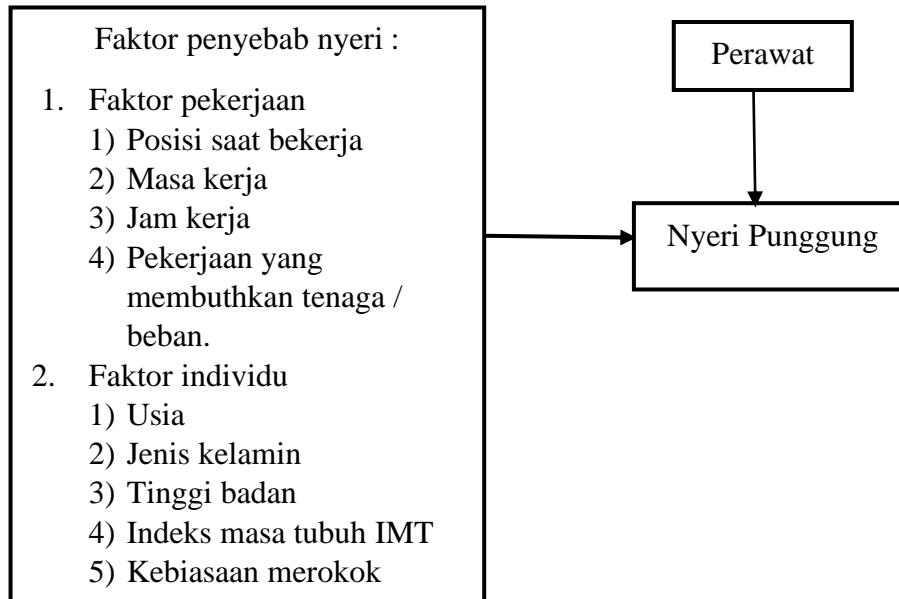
Faktor penyebab nyeri :

1. Faktor pekerjaan
1) Posisi saat bekerja
2) Masa kerja
3) Jam kerja
4) Pekerjaan yang membuthkan tenaga / beban.
2. Faktor individu
1) Usia
2) Jenis kelamin
3) Tinggi badan
4) Indeks masa tubuh IMT
5) Kebiasaan merokok

Perawat

Nyeri Punggung